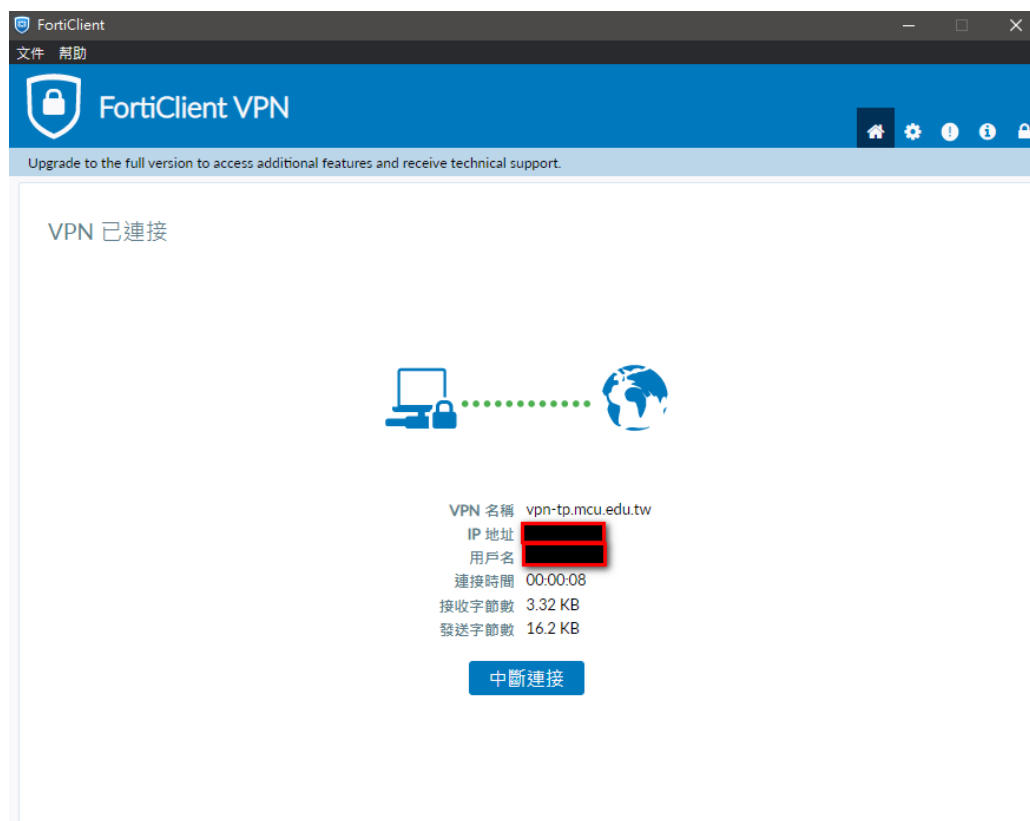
FortiClient
文件 幫助
FortiClient VPN
Upgrade to the full version to access additional features and receive technical support.

VPN 已連接

VPN 名稱 vpn-tp.mcu.edu.tw
IP 地址 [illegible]
用戶名 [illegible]
連接時間 00:00:08
接收字節數 3.32 KB
發送字節數 16.2 KB

中斷連接